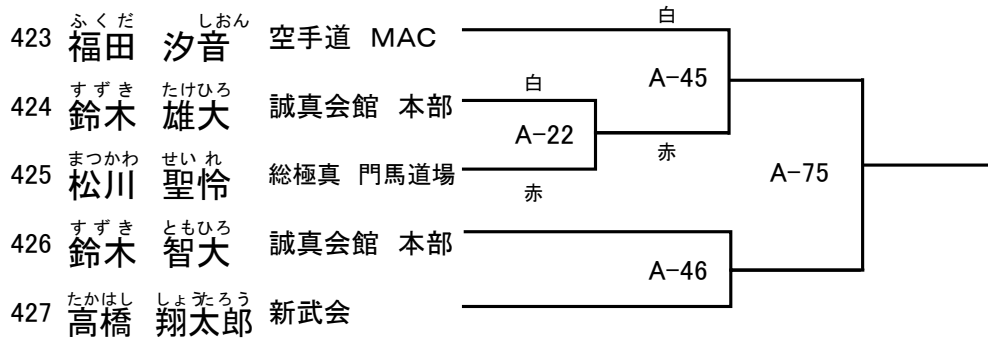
423 ふくだ しおん
福田 汐音 空手道 MAC

424 すずき たけひろ
鈴木 雄大 誠真会館 本部

425 まつかわ せいれ
松川 聖怜 総極真 門馬道場

426 すずき ともひろ
鈴木 智大 誠真会館 本部

427 たかはし しょうたろう
高橋 翔太郎 新武会

白
A-45
白
A-22
赤
赤
A-75
A-46